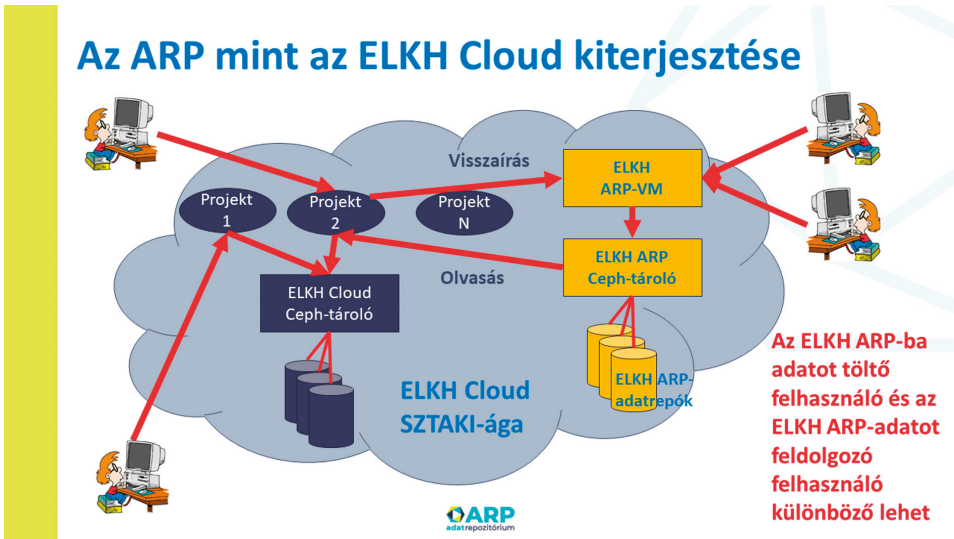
Az ARP mint az ELKH Cloud kiterjesztése

Visszaírás

ELKH ARP-VM

Projekt 1

Projekt 2

Projekt N

ELKH ARP Ceph-tároló

Olvasás

ELKH Cloud Ceph-tároló

ELKH ARP-adatrepók

ELKH Cloud SZTAKI-ága

Az ELKH ARP-ba adatot töltő felhasználó és az ELKH ARP-adatot feldolgozó felhasználó különböző lehet

ARP adatrepozitórium